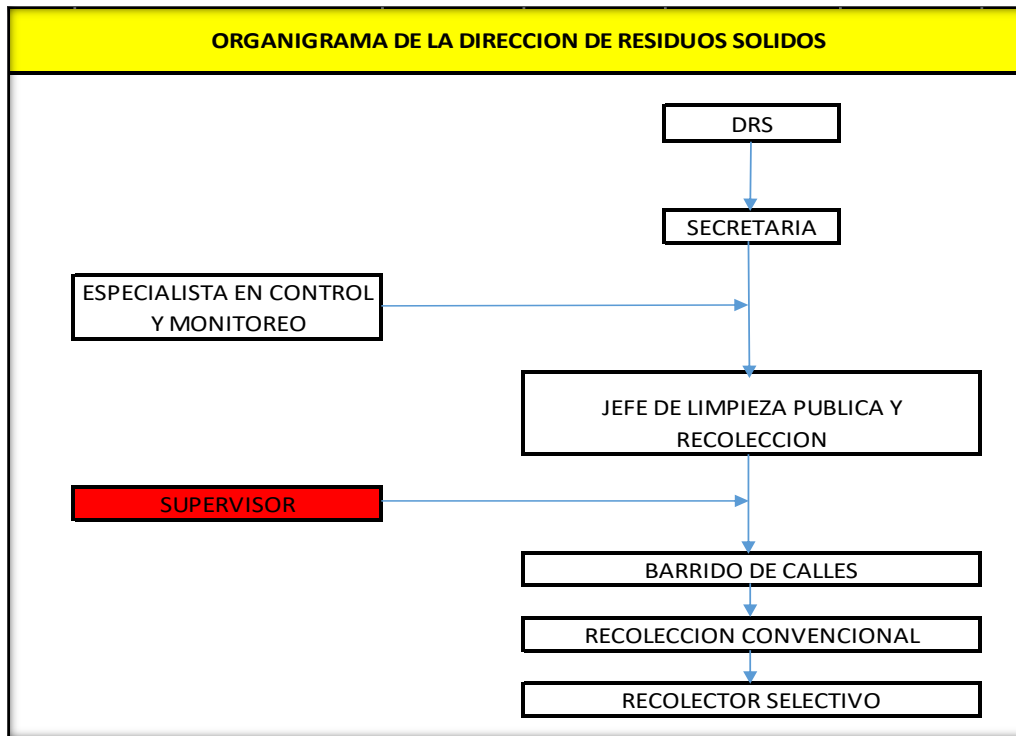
ORGANIGRAMA DE LA DIRECCION DE RESIDUOS SOLIDOS

DRS

SECRETARIA

ESPECIALISTA EN CONTROL Y MONITOREO

JEFE DE LIMPIEZA PUBLICA Y RECOLECCION

SUPERVISOR

BARRIDO DE CALLES

RECOLECCION CONVENCIONAL

RECOLECTOR SELECTIVO